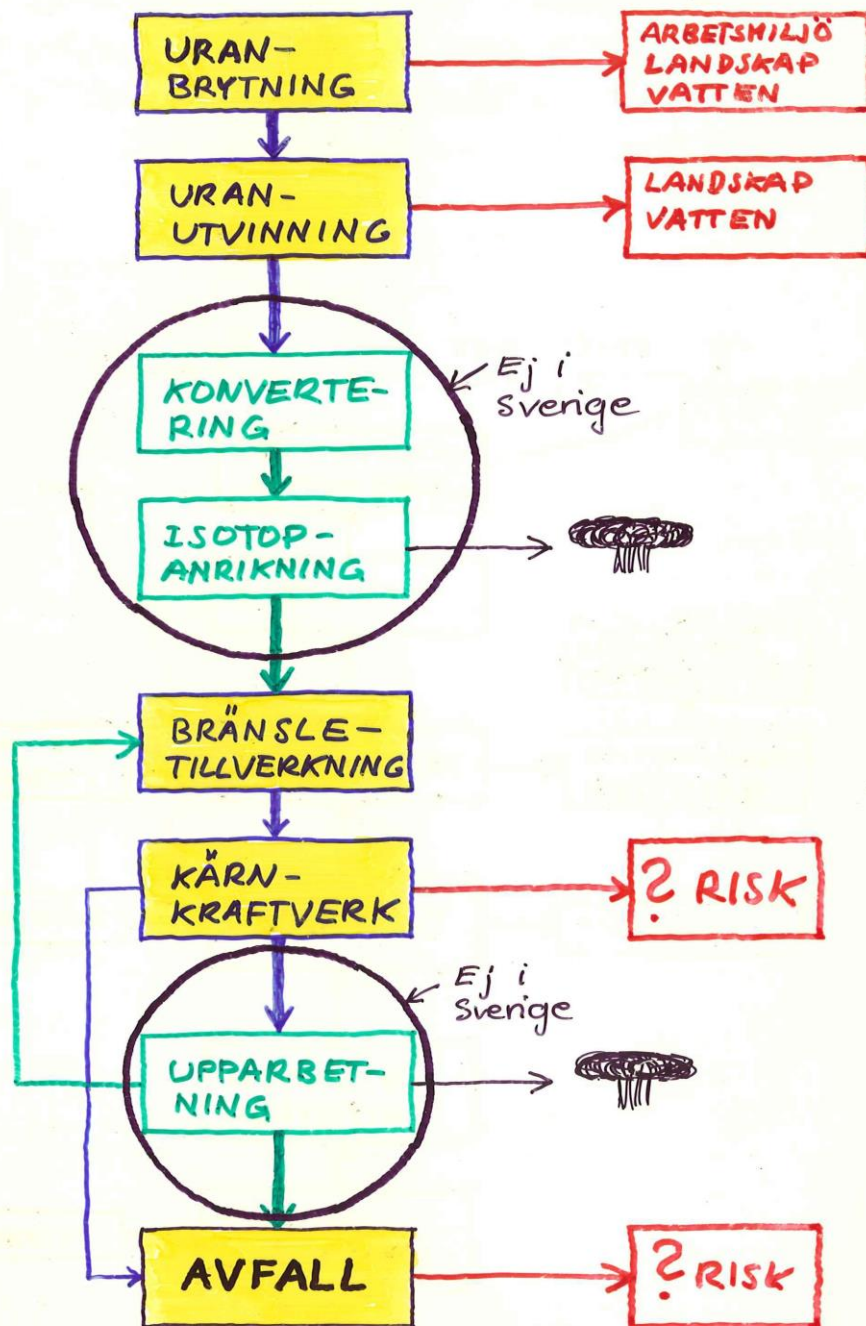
URANBRYTNING

ARBETSMILJÖ
LANDSKAP
VATTEN

URANUTVINNING

LANDSKAP
VATTEN

KONVERTERING

Ej i Sverige

ISOTOPANRIKNING

BRÄNSLETILLVERKNING

KÄRNKRAFTVERK

? RISK

Ej i Sverige

UPPARBETNING

AVFALL

? RISK